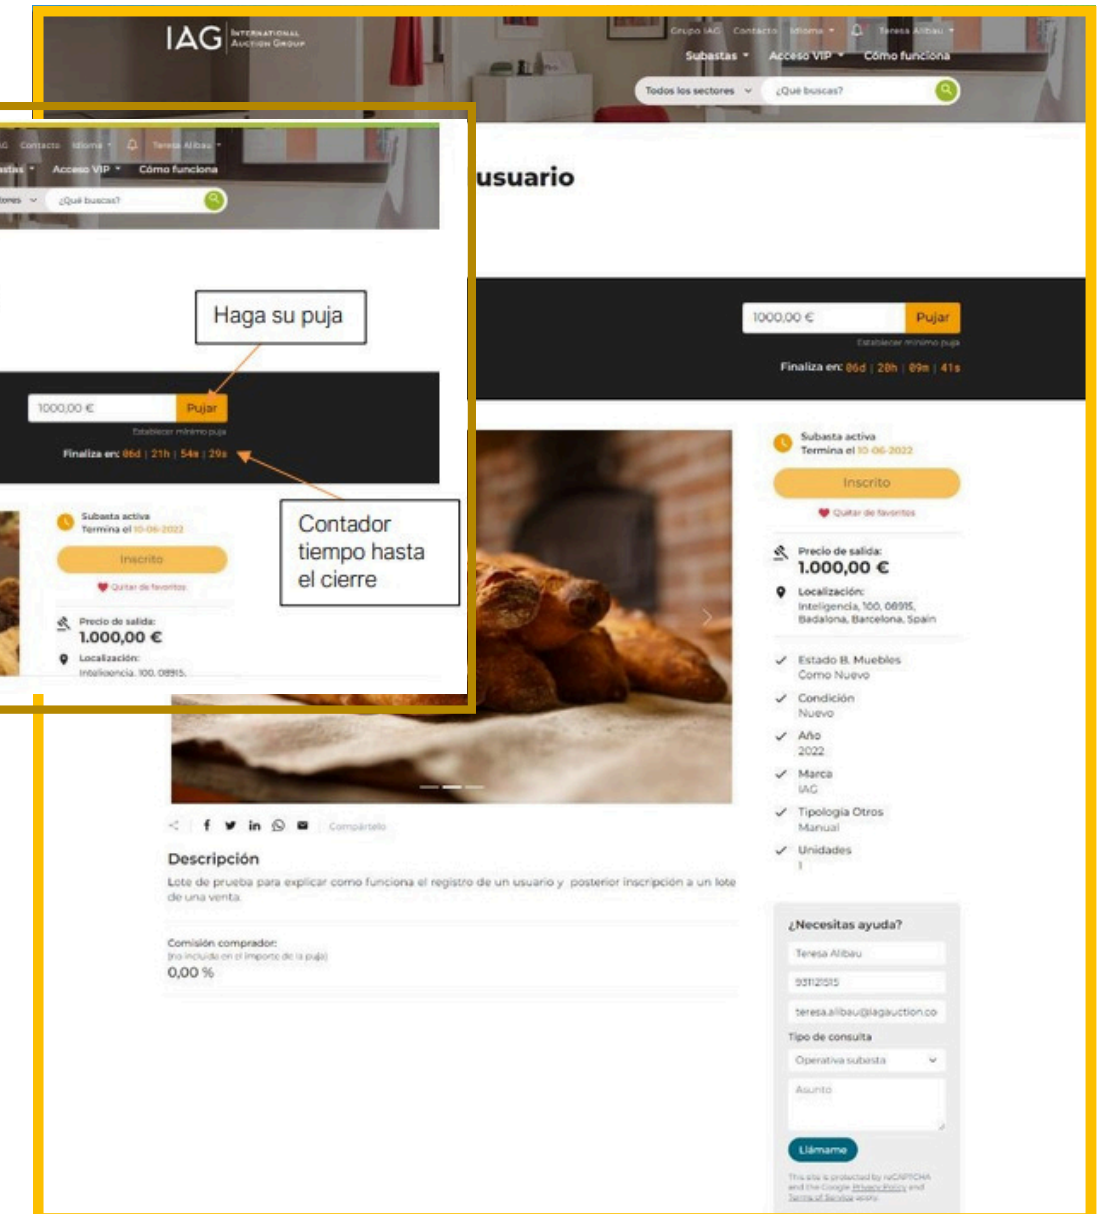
IAG INTERNATIONAL AUCTION GROUP

Grupo IAG Contacto Idioma Teresa Alibau

Subastas Acceso VIP Cómo funciona

Todos los sectores ¿Qué buscas?

usuario

1000,00 € Pujar

Establecer mínimo puja

Finaliza en: 06d | 20h | 09m | 41s

Contacto Idioma Teresa Alibau

Subastas Acceso VIP Cómo funciona

¿Qué buscas?

Haga su puja

1000,00 € Pujar

Establecer mínimo puja

Finaliza en: 06d | 21h | 54s | 29s

Contador tiempo hasta el cierre

Subasta activa
Termina el 10-06-2022

Inscrito

Quitar de favoritos

Precio de salida:
1.000,00 €

Localización:
Inteligencia, 100, 08915,

Subasta activa
Termina el 10-06-2022

Inscrito

Quitar de favoritos

Precio de salida:
1.000,00 €

Localización:
Inteligencia, 100, 08915, Badalona, Barcelona, Spain

Estado B. Muebles
Como Nuevo

Condición
Nuevo

Año
2022

Marca
IAG

Tipología Otros
Manual

Unidades
1

Compártelo

Descripción

Lote de prueba para explicar como funciona el registro de un usuario y posterior inscripción a un lote de una venta

Comisión comprador:
(no incluido en el importe de la puja)
0,00 %

¿Necesitas ayuda?

Teresa Alibau

931121515

teresa.alibau@iagauction.co

Tipo de consulta

Operativa subasta

Asunto

Llámame

This site is protected by reCAPTCHA and the Google Privacy Policy and Terms of Service apply.